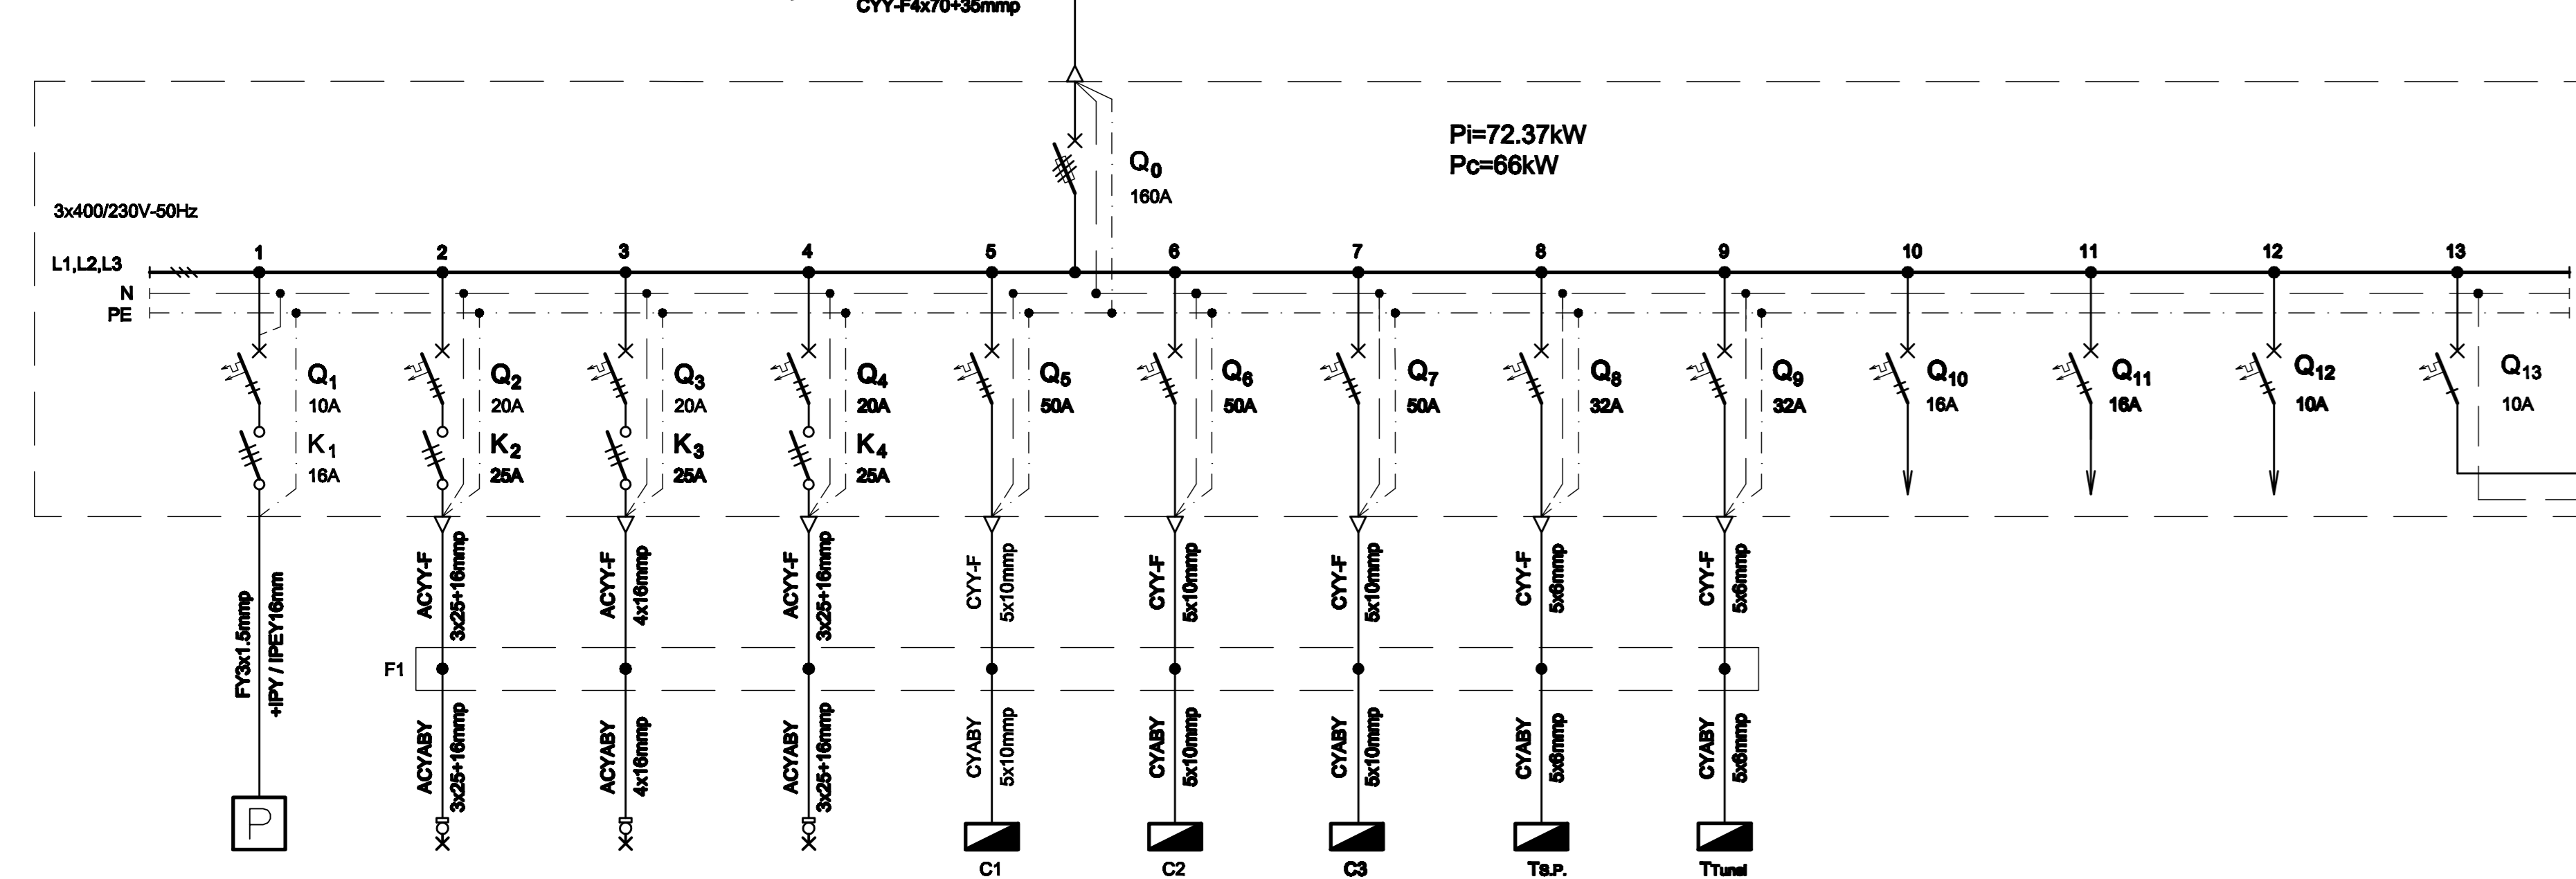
CYY-F4x70+35mmp

Pi=72.37kW
Pc=66kW

$Q_0$
160A

3x400/230V-50Hz

L1,L2,L3
N
PE

1 2 3 4 5 6 7 8 9 10 11 12 13

$Q_1$ 10A
$K_1$ 16A
$Q_2$ 20A
$K_2$ 25A
$Q_3$ 20A
$K_3$ 25A
$Q_4$ 20A
$K_4$ 25A
$Q_5$ 50A
$Q_6$ 50A
$Q_7$ 50A
$Q_8$ 32A
$Q_9$ 32A
$Q_{10}$ 16A
$Q_{11}$ 16A
$Q_{12}$ 10A
$Q_{13}$ 10A

FY3x1.5mmp
+IPY / IPEY16mm

ACYY-F 3x25+16mmp
ACYY-F 4x16mmp
ACYY-F 3x25+16mmp
CYY-F 5x10mmp
CYY-F 5x10mmp
CYY-F 5x10mmp
CYY-F 5x6mmp
CYY-F 5x6mmp

F1

ACYABY 3x25+16mmp
ACYABY 4x16mmp
ACYABY 3x25+16mmp
CYABY 5x10mmp
CYABY 5x10mmp
CYABY 5x10mmp
CYABY 5x6mmp
CYABY 5x6mmp

P

C1 C2 C3 Ts.P. TTunel